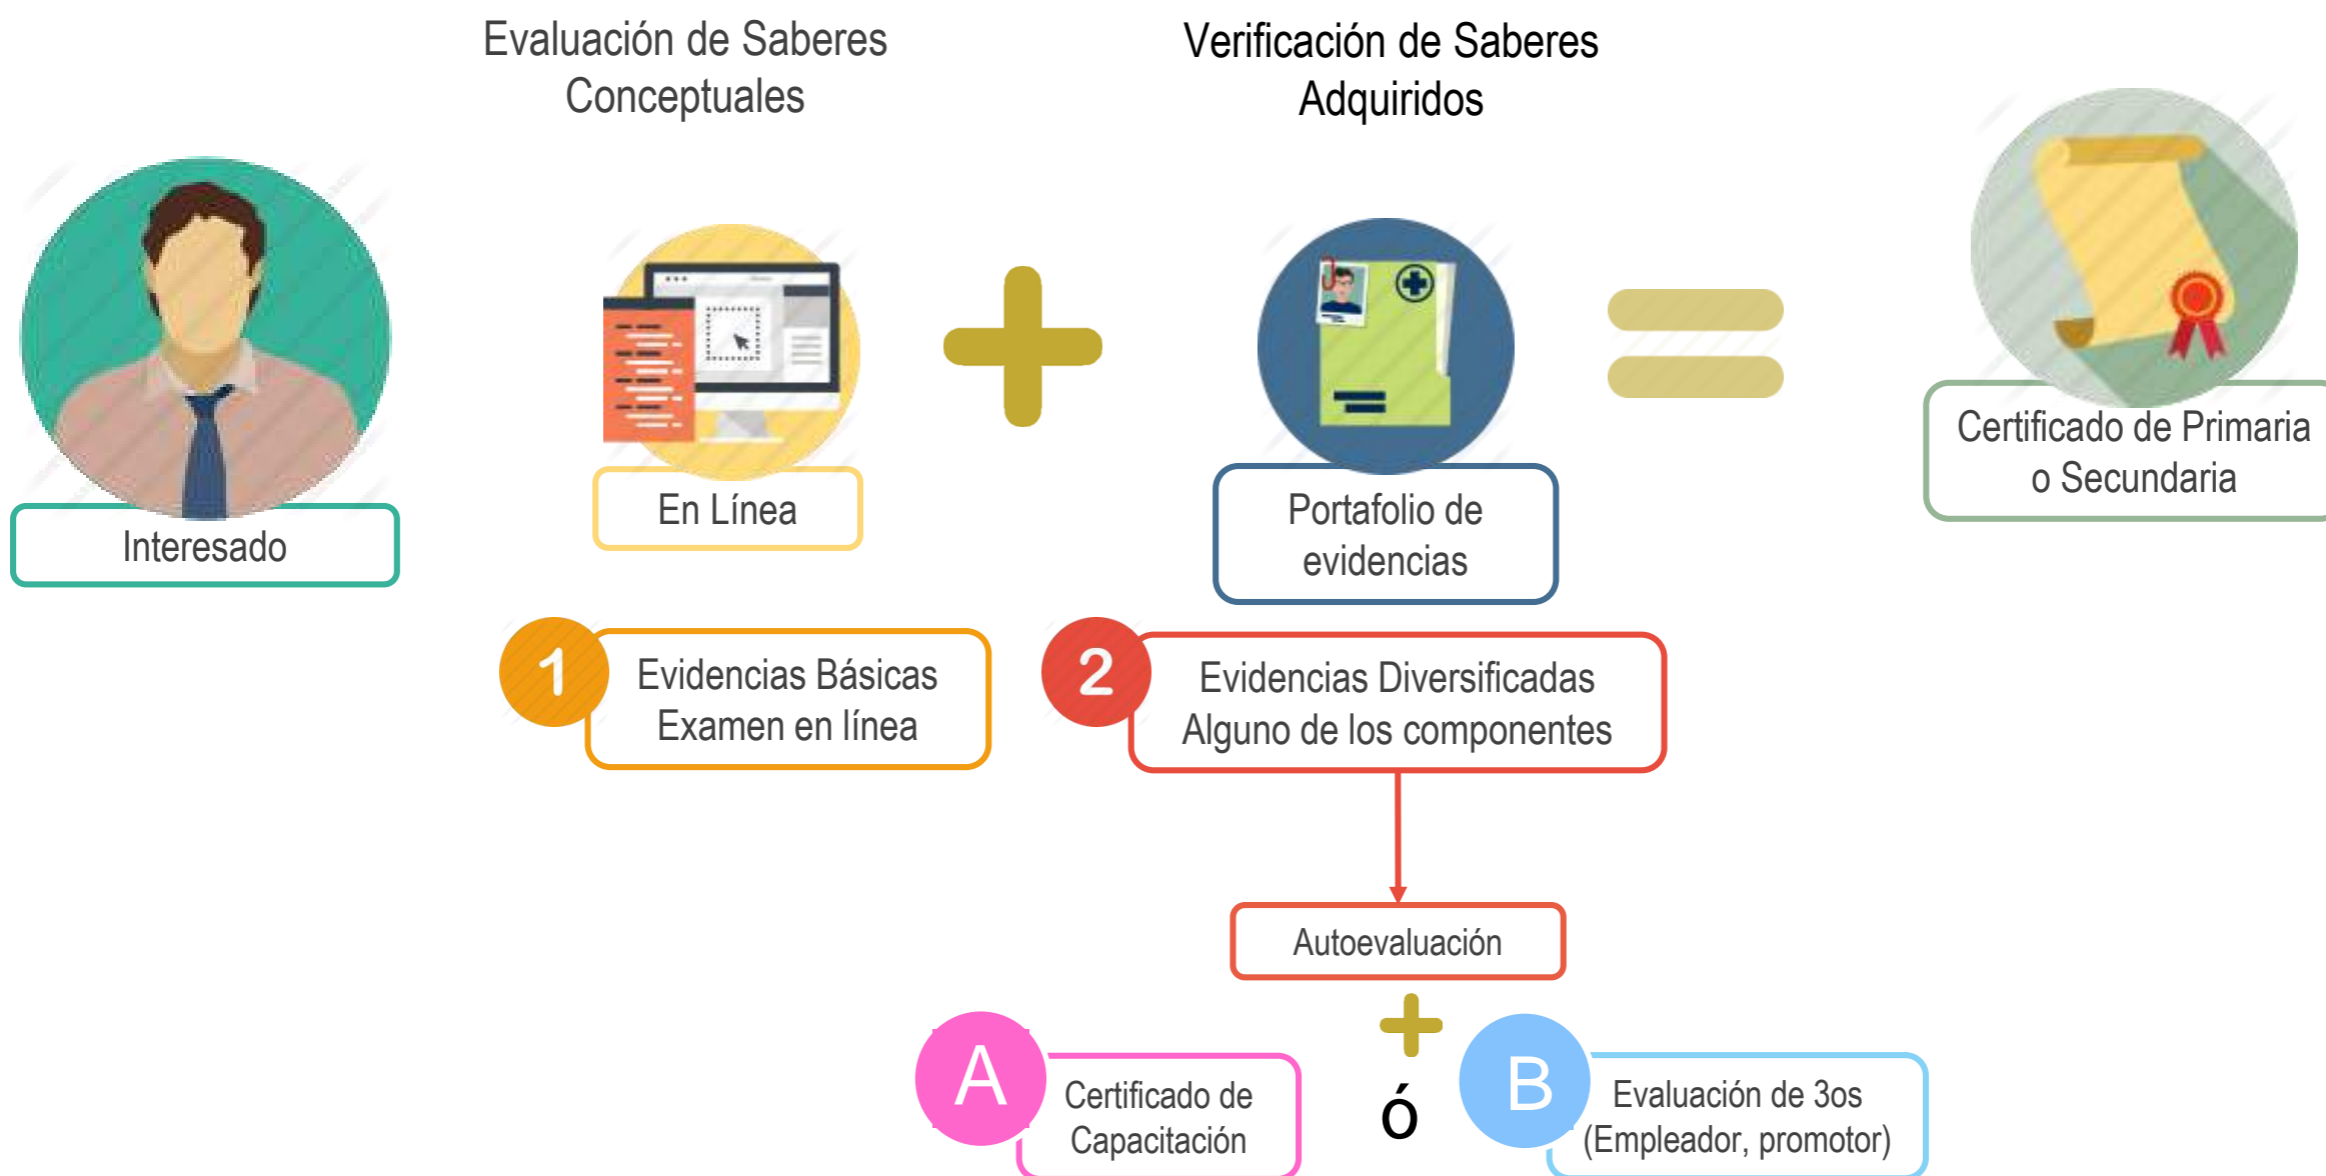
Evaluación de Saberes Conceptuales

Verificación de Saberes Adquiridos

Interesado

En Línea

Portafolio de evidencias

Certificado de Primaria o Secundaria

1 Evidencias Básicas Examen en línea

2 Evidencias Diversificadas Alguno de los componentes

Autoevaluación

A Certificado de Capacitación

ó

B Evaluación de 3os (Empleador, promotor)